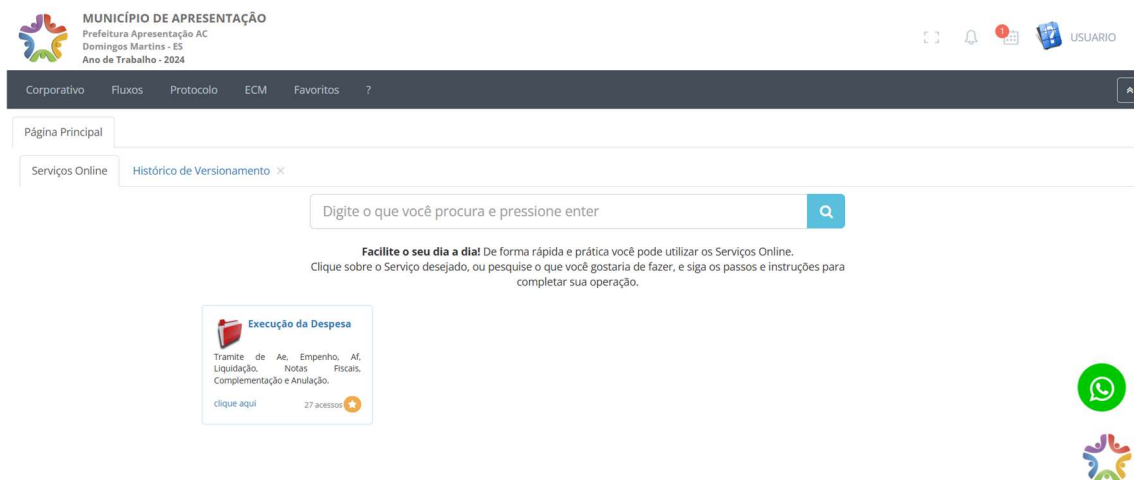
MUNICÍPIO DE APRESENTAÇÃO
Prefeitura Apresentação AC
Domingos Martins - ES
Ano de Trabalho - 2024

1

USUARIO

Corporativo Fluxos Protocolo ECM Favoritos ?

Página Principal

Serviços Online Histórico de Versionamento ×

Digite o que você procura e pressione enter

**Facilite o seu dia a dia!** De forma rápida e prática você pode utilizar os Serviços Online. Clique sobre o Serviço desejado, ou pesquise o que você gostaria de fazer, e siga os passos e instruções para completar sua operação.

Execução da Despesa

Tramite de Ae, Empenho, Af, Liquidação, Notas Fiscais, Complementação e Anulação.

clique aqui 27 acessos